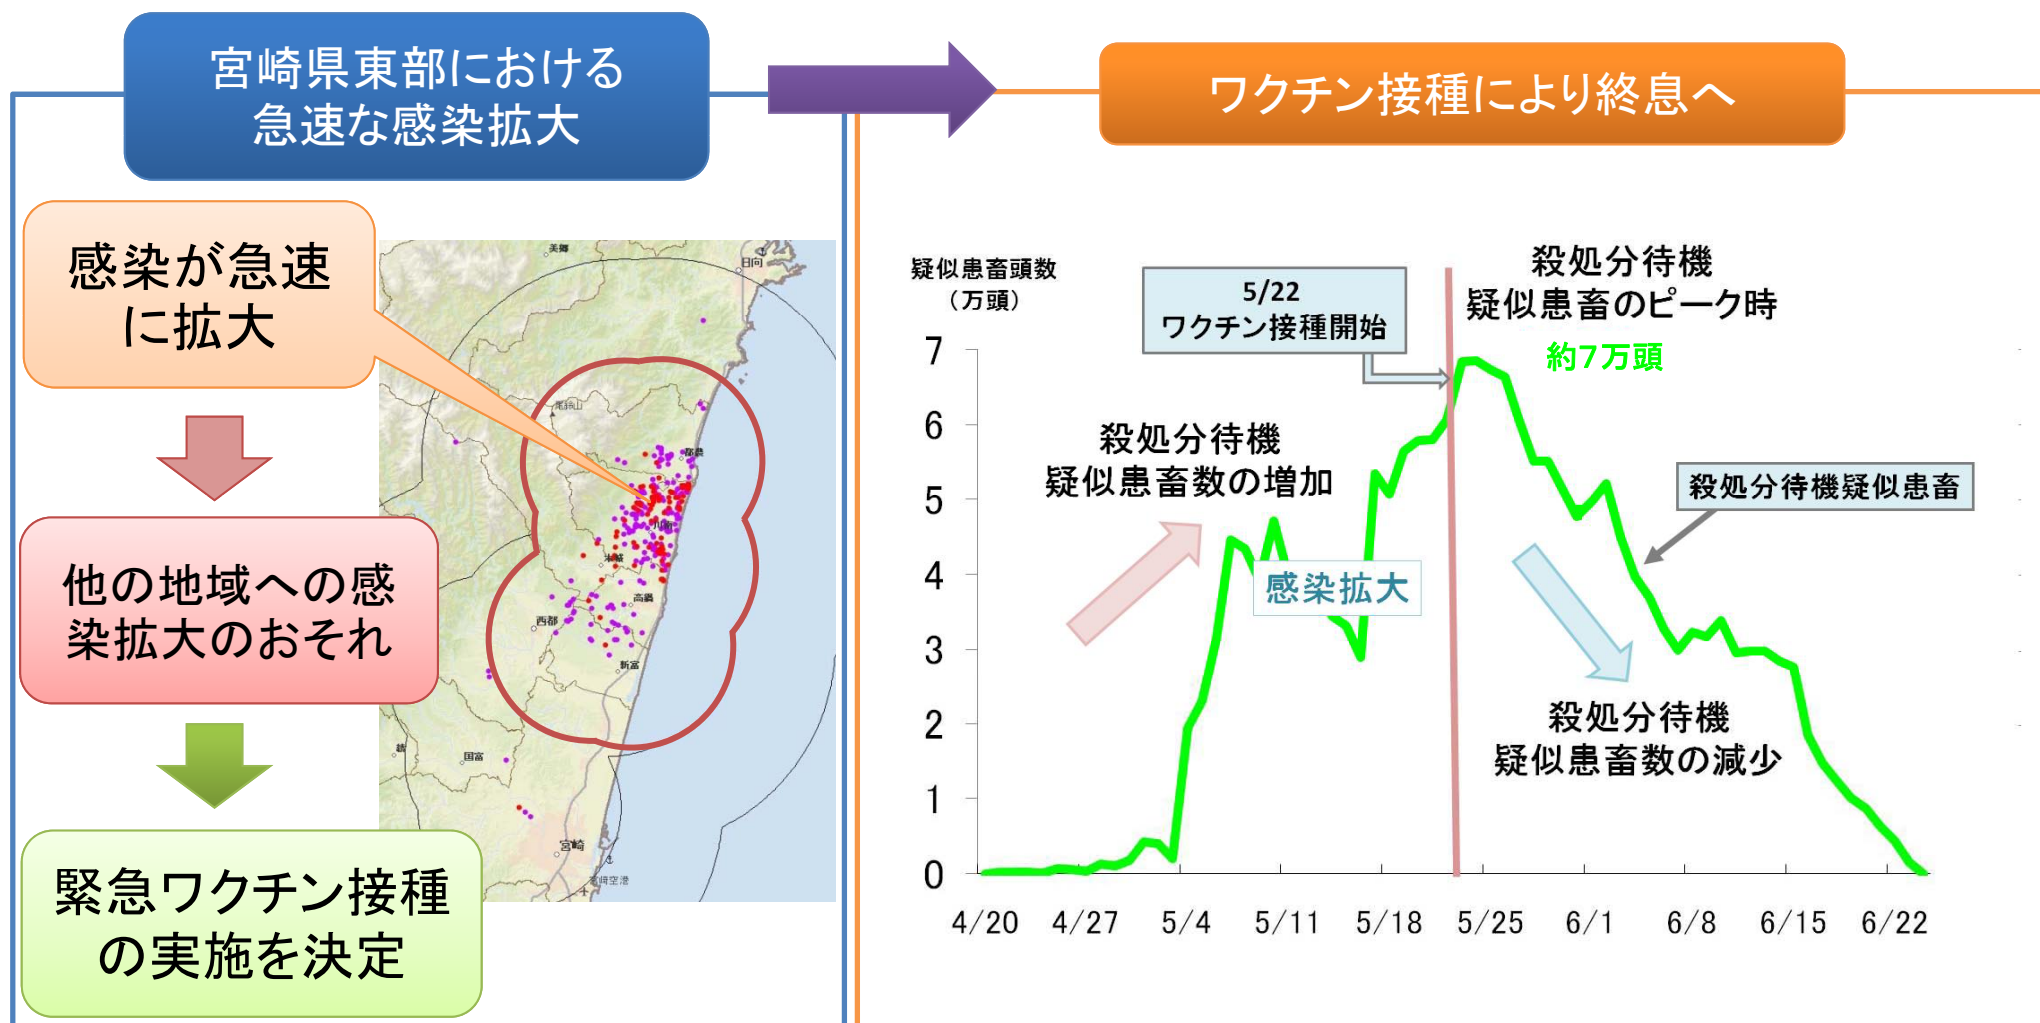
宮崎県東部における
急速な感染拡大

感染が急速
に拡大

他の地域への感染拡大のおそれ

緊急ワクチン接種の実施を決定

美郷
日向
尾鈴山
都農
川南
木城
高鍋
西都
新富
国富
宮崎
宮崎空港

ワクチン接種により終息へ

疑似患畜頭数
（万頭）

5/22
ワクチン接種開始

殺処分待機
疑似患畜のピーク時
約7万頭

殺処分待機
疑似患畜数の増加

感染拡大

殺処分待機疑似患畜

殺処分待機
疑似患畜数の減少

7
6
5
4
3
2
1
0

4/20 4/27 5/4 5/11 5/18 5/25 6/1 6/8 6/15 6/22